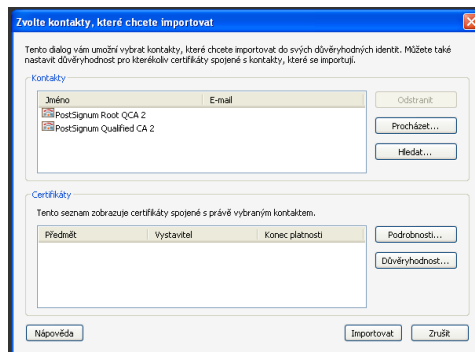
Zvolte kontakty, které chcete importovat

Tento dialog vám umožní vybrat kontakty, které chcete importovat do svých důvěryhodných identit. Můžete také nastavit důvěryhodnost pro kterékoliv certifikáty spojené s kontakty, které se importují.

Kontakty

| Jméno | E-mail |
|---|---|
| PostSignum Root QCA 2 | |
| PostSignum Qualified CA 2 | |

Odstranit

Procházet...

Hledat...

Certifikáty

Tento seznam zobrazuje certifikáty spojené s právě vybraným kontaktem.

| Předmět | Vystavitel | Konec platnosti |
|---|---|---|

Podrobnosti...

Důvěryhodnost...

Nápověda

Importovat

Zrušit